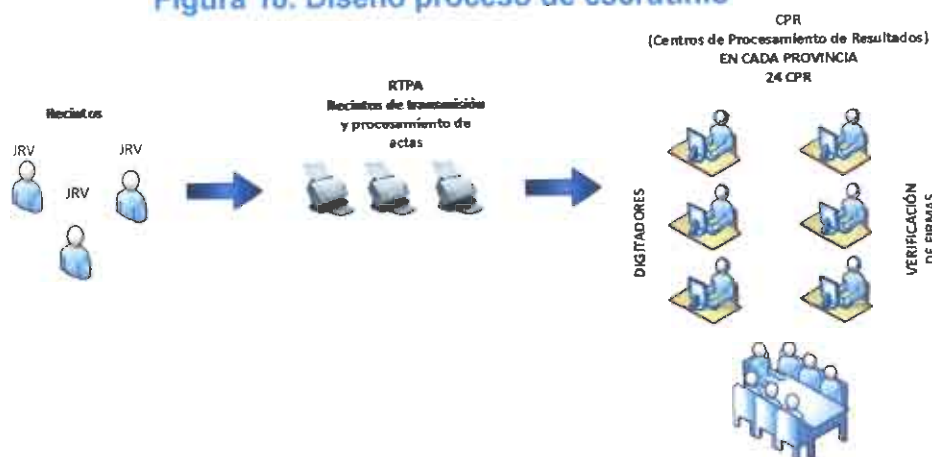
Figura 18. Diseño proceso de escrutinio

CPR
(Centros de Procesamiento de Resultados)
EN CADA PROVINCIA
24 CPR

Recintos

JRV
JRV
JRV

RTPA
Recintos de transmisión y procesamiento de actas

DIGITADORES

VERIFICACIÓN DE FIRMAS